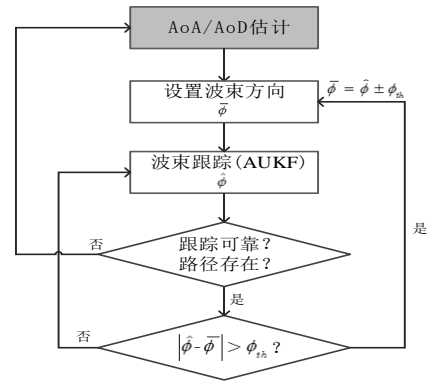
AoA/AoD估计

设置波束方向
$\bar{\phi}$

$\bar{\phi} = \hat{\phi} \pm \phi_{\text{th}}$

波束跟踪(AUKF)
$\hat{\phi}$

否

跟踪可靠？
路径存在？

是

是

否

$\left|\hat{\phi} - \bar{\phi}\right| > \phi_{\text{th}}$ ?